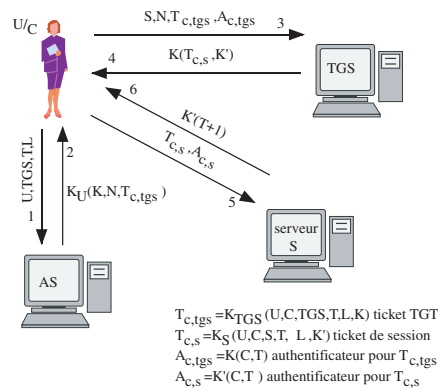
U/C

S,N,$T_{c,tgs}$ ,$A_{c,tgs}$ 3

4 K($T_{c,s}$ ,K')

TGS

6 K'(T+1)

$T_{c,s}$ ,$A_{c,s}$

5

U,TGS,T,L

1

2

$K_U$(K,N,$T_{c,tgs}$ )

serveur S

AS

$T_{c,tgs}$ =$K_{TGS}$ (U,C,TGS,T,L,K) ticket TGT
$T_{c,s}$ =$K_S$ (U,C,S,T, L ,K') ticket de session
$A_{c,tgs}$ =K(C,T) authentificateur pour $T_{c,tgs}$
$A_{c,s}$=K'(C,T ) authentificateur pour $T_{c,s}$